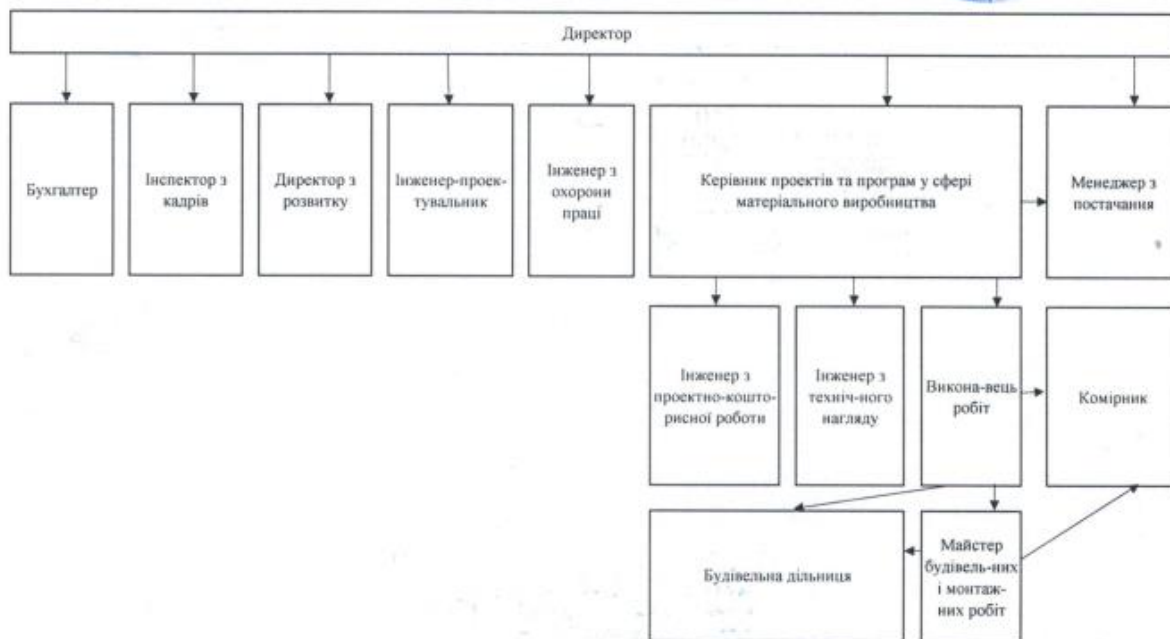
Директор

Бухгалтер

Інспектор з кадрів

Директор з розвитку

Інженер-проектувальник

Інженер з охорони праці

Керівник проектів та програм у сфері матеріального виробництва

Менеджер з постачання

Інженер з проектно-кошторисної роботи

Інженер з техніч-ного нагляду

Викона-вець робіт

Комірник

Будівельна дільниця

Майстер будівель-них і монтаж-них робіт